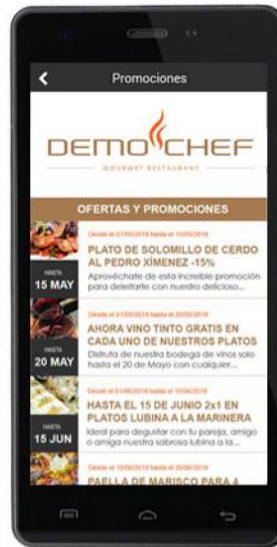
Promociones

DEMO CHEF
GOURMET RESTAURANT

OFERTAS Y PROMOCIONES

Desde el 01/05/2018 hasta el 15/05/2018
PLATO DE SOLOMILLO DE CERDO AL PEDRO XIMENEZ -15%
Aprovéchate de esta increíble promoción para deleitarte con nuestro delicioso...
HASTA
15 MAY

Desde el 01/05/2018 hasta el 20/05/2018
AHORA VINO TINTO GRATIS EN CADA UNO DE NUESTROS PLATOS
Disfruta de nuestra bodega de vinos solo hasta el 20 de Mayo con cualquier...
HASTA
20 MAY

Desde el 01/06/2018 hasta el 15/06/2018
HASTA EL 15 DE JUNIO 2x1 EN PLATOS LUBINA A LA MARINERA
Ideal para degustar con tu pareja, amigo o amiga nuestra sabrosa lubina a la...
HASTA
15 JUN

Desde el 10/06/2018 hasta el 20/06/2018
PAELLA DE MARISCO PARA 4